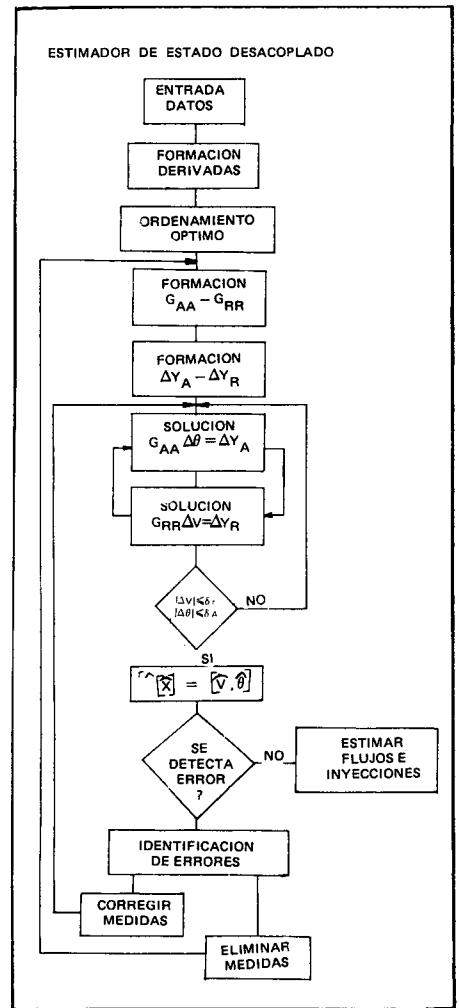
ESTIMADOR DE ESTADO DESACOPLADO

ENTRADA DATOS

FORMACION DERIVADAS

ORDENAMIENTO OPTIMO

FORMACION $G_{AA} - G_{RR}$

FORMACION $\Delta Y_A - \Delta Y_R$

SOLUCION $G_{AA} \Delta\theta = \Delta Y_A$

SOLUCION $G_{RR} \Delta V = \Delta Y_R$

$|\Delta V| \leq \delta_r$
$|\Delta\theta| \leq \delta_A$

NO

SI

$[\hat{X}] = [\hat{V}, \hat{\theta}]$

SE DETECTA ERROR ?

NO

ESTIMAR FLUJOS E INYECCIONES

IDENTIFICACION DE ERRORES

CORREGIR MEDIDAS

ELIMINAR MEDIDAS